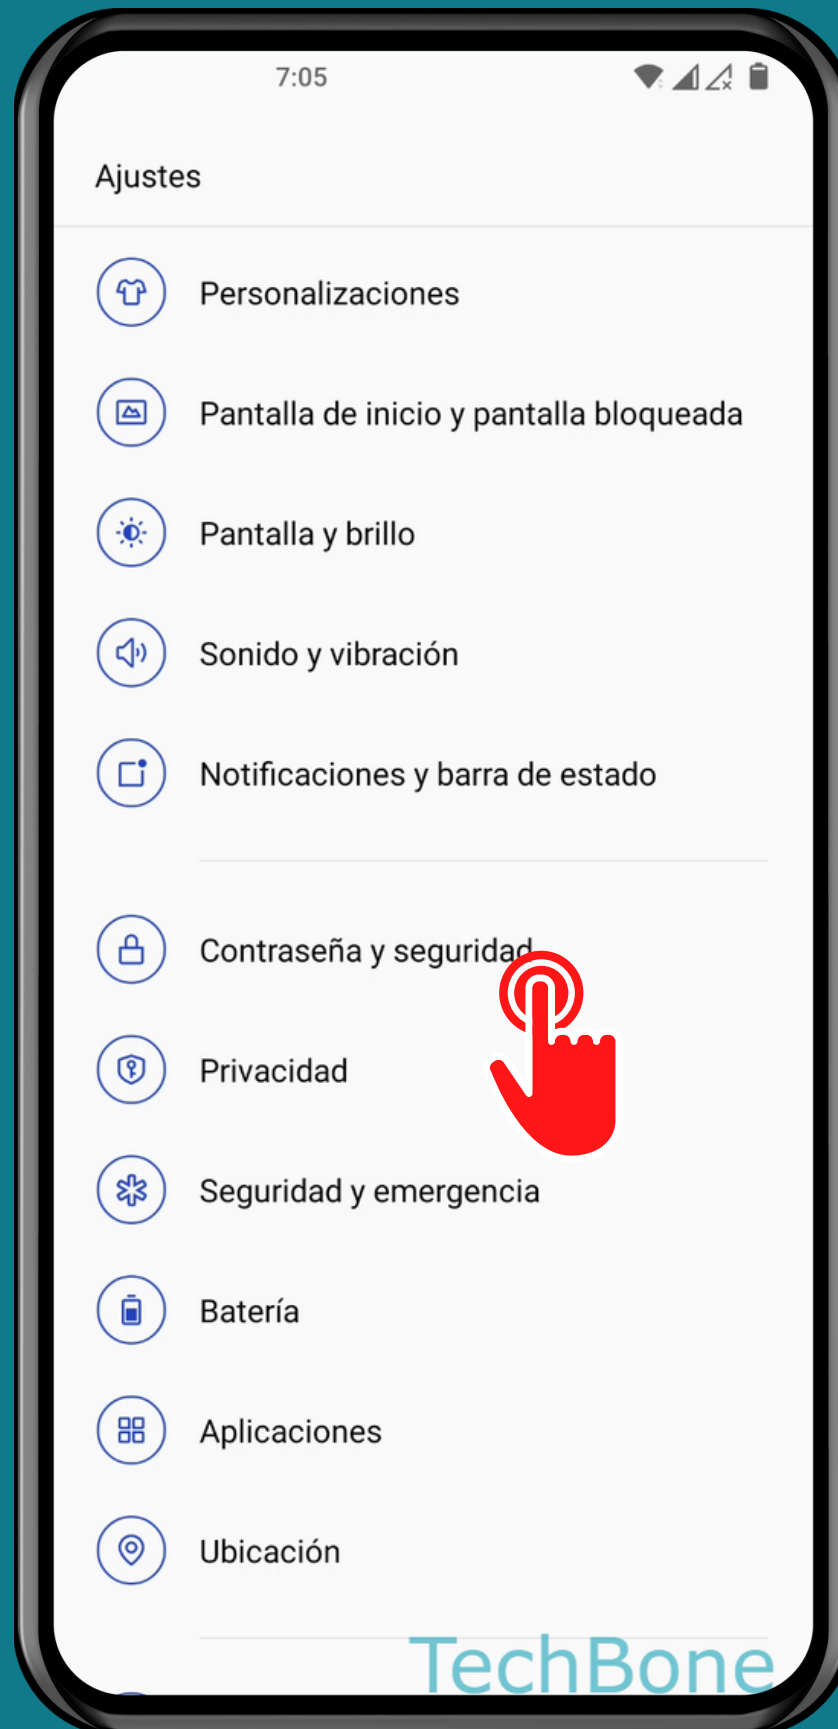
7:05

Ajustes

Personalizaciones

Pantalla de inicio y pantalla bloqueada

Pantalla y brillo

Sonido y vibración

Notificaciones y barra de estado

Contraseña y seguridad

Privacidad

Seguridad y emergencia

Batería

Aplicaciones

Ubicación

TechBone